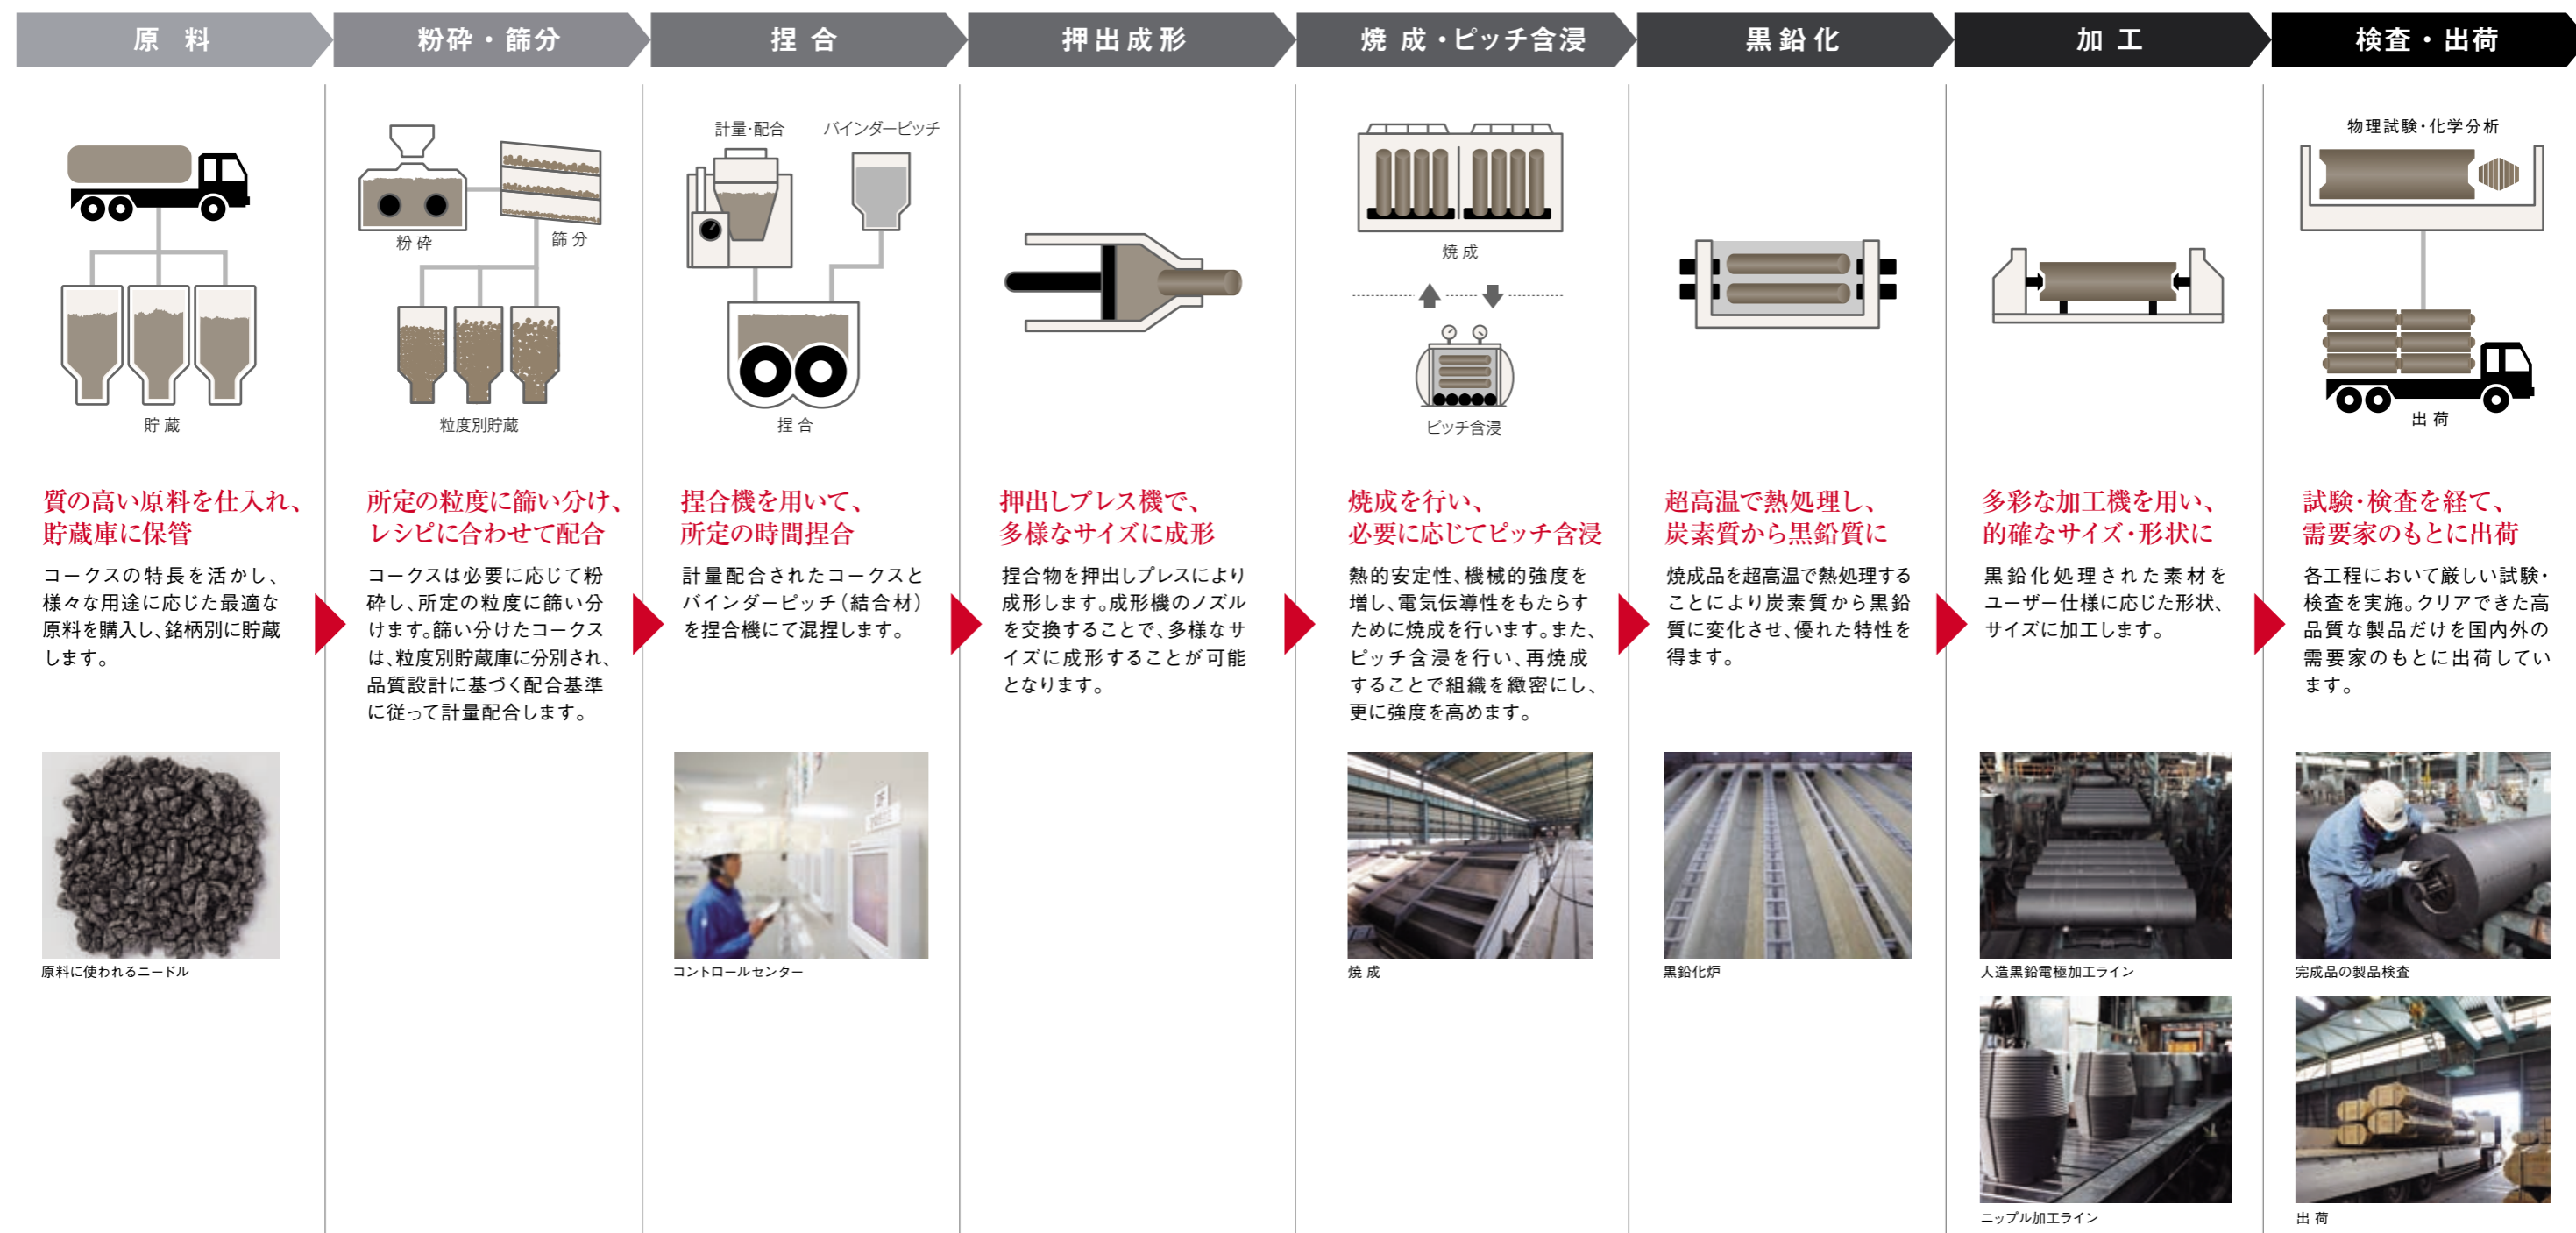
原　料

貯 蔵

質の高い原料を仕入れ、貯蔵庫に保管

コークスの特長を活かし、様々な用途に応じた最適な原料を購入し、銘柄別に貯蔵します。

原料に使われるニードル

粉砕・篩分

粉 砕

篩 分

粒度別貯蔵

所定の粒度に篩い分け、レシピに合わせて配合

コークスは必要に応じて粉砕し、所定の粒度に篩い分けます。篩い分けたコークスは、粒度別貯蔵庫に分別され、品質設計に基づく配合基準に従って計量配合します。

捏 合

計量·配合

バインダーピッチ

捏 合

捏合機を用いて、所定の時間捏合

計量配合されたコークスとバインダーピッチ（結合材）を捏合機にて混捏します。

コントロールセンター

押出成形

押出しプレス機で、多様なサイズに成形

捏合物を押出しプレスにより成形します。成形機のノズルを交換することで、多様なサイズに成形することが可能となります。

焼 成・ピッチ含浸

焼 成

ピッチ含浸

焼成を行い、必要に応じてピッチ含浸

熱的安定性、機械的強度を増し、電気伝導性をもたらすために焼成を行います。また、ピッチ含浸を行い、再焼成することで組織を緻密にし、更に強度を高めます。

焼 成

黒鉛化

超高温で熱処理し、炭素質から黒鉛質に

焼成品を超高温で熱処理することにより炭素質から黒鉛質に変化させ、優れた特性を得ます。

黒鉛化炉

加 工

多彩な加工機を用い、的確なサイズ·形状に

黒鉛化処理された素材をユーザー仕様に応じた形状、サイズに加工します。

人造黒鉛電極加工ライン

ニップル加工ライン

検査・出荷

物理試験·化学分析

出 荷

試験·検査を経て、需要家のもとに出荷

各工程において厳しい試験·検査を実施。クリアできた高品質な製品だけを国内外の需要家のもとに出荷しています。

完成品の製品検査

出 荷